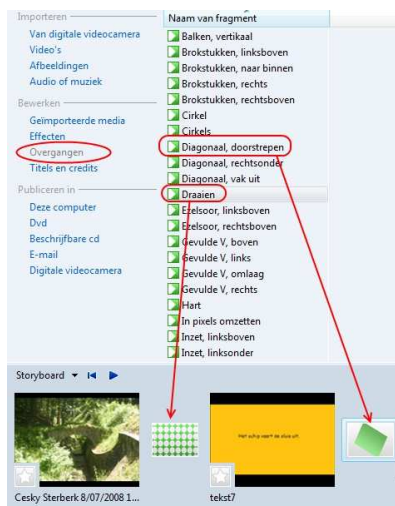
Importeren
Van digitale videocamera
Video's
Afbeeldingen
Audio of muziek

Bewerken
Geïmporteerde media
Effecten
Overgangen
Titels en credits

Publiceren in
Deze computer
Dvd
Beschrijfbare cd
E-mail
Digitale videocamera

Naam van fragment
Balken, vertikaal
Brokstukken, linksboven
Brokstukken, naar binnen
Brokstukken, rechts
Brokstukken, rechtsboven
Cirkel
Cirkels
Diagonaal, doorstrepen
Diagonaal, rechtsonder
Diagonaal, vak uit
Draaien
Ezelsoor, linksboven
Ezelsoor, rechtsboven
Gevulde V, boven
Gevulde V, links
Gevulde V, omlaag
Gevulde V, rechts
Hart
In pixels omzetten
Inzet, linksboven
Inzet, linksonder

Storyboard

Het schip vaart de sluis uit.

Cesky Sterberk 8/07/2008 1...
tekst7